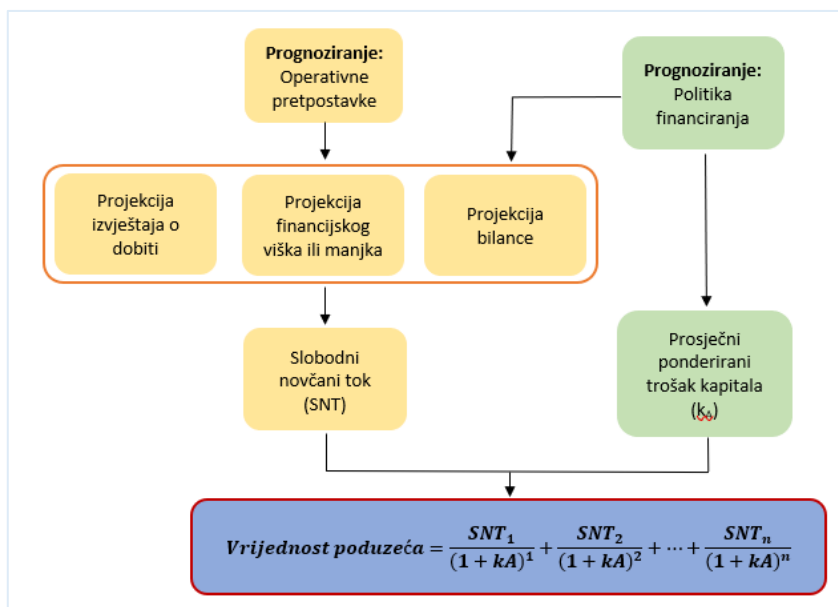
**Prognoziranje:** Operativne pretpostavke

**Prognoziranje:** Politika financiranja

Projekcija izvještaja o dobiti

Projekcija financijskog viška ili manjka

Projekcija bilance

Slobodni novčani tok (SNT)

Prosječni ponderirani trošak kapitala ($k_A$)

$\boldsymbol{Vrijednost\ poduzeća = \frac{SNT_1}{(1+kA)^1} + \frac{SNT_2}{(1+kA)^2} + \cdots + \frac{SNT_n}{(1+kA)^n}}$